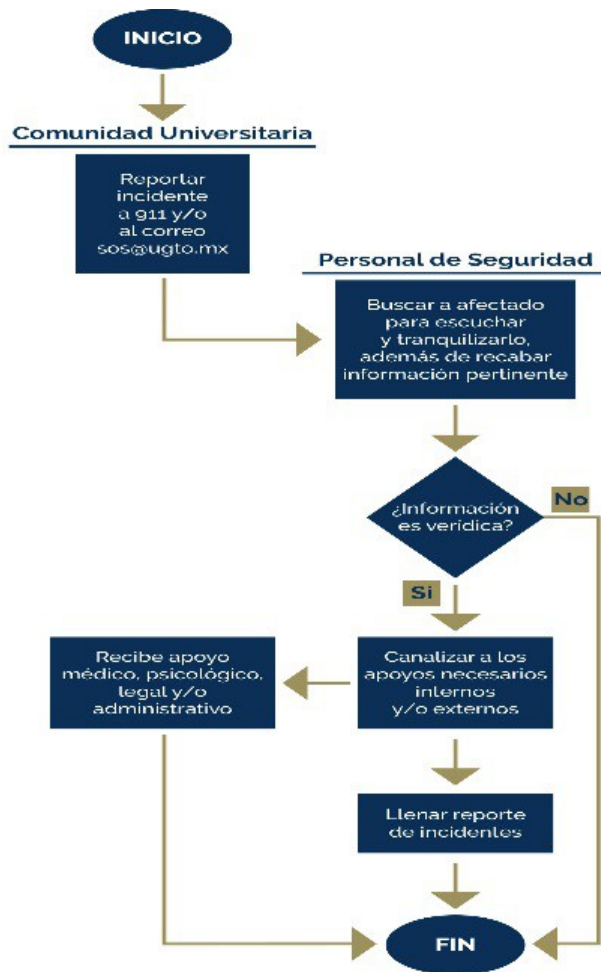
INICIO

Comunidad Universitaria

Reportar incidente a 911 y/o al correo sos@ugto.mx

Personal de Seguridad

Buscar a afectado para escuchar y tranquilizarlo, además de recabar información pertinente

¿Información es verídica?

No

Si

Canalizar a los apoyos necesarios internos y/o externos

Recibe apoyo médico, psicológico, legal y/o administrativo

Llenar reporte de incidentes

FIN